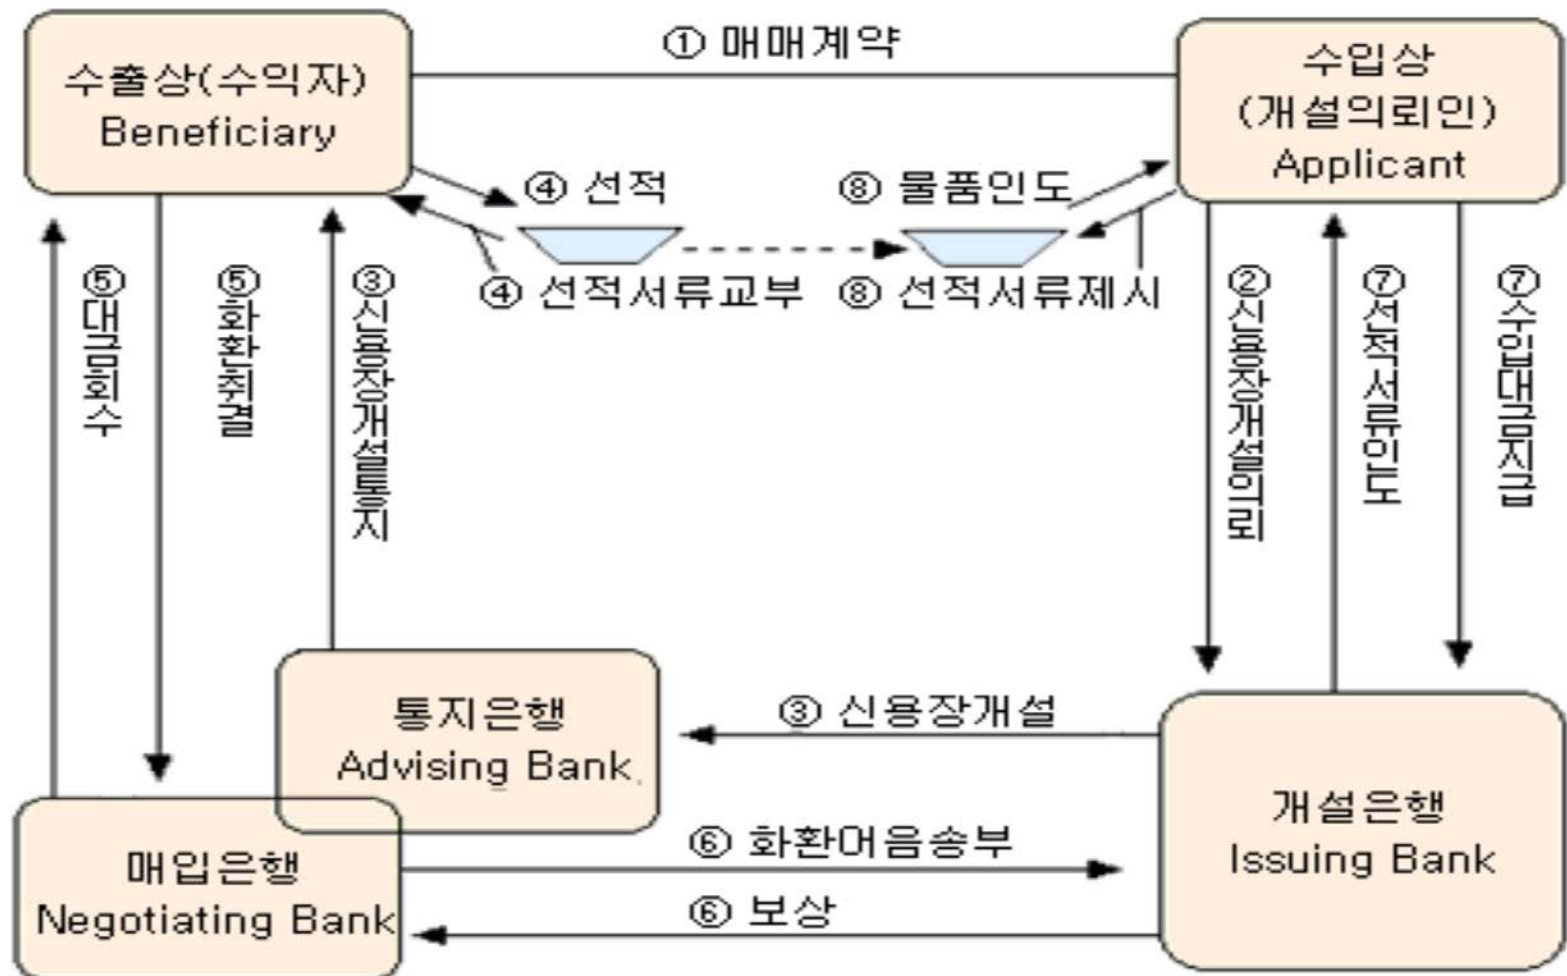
수출상(수익자)
Beneficiary

① 매매계약

수입상
(개설의뢰인)
Applicant

④ 선적

⑧ 물품인도

④ 선적서류교부

⑧ 선적서류제시

⑤대금회수

⑤화환취결

③신용장개설통지

②신용장개설의뢰

⑦선적서류인도

⑦수입대금지급

통지은행
Advising Bank

③ 신용장개설

개설은행
Issuing Bank

매입은행
Negotiating Bank

⑥ 화환어음송부

⑥ 보상